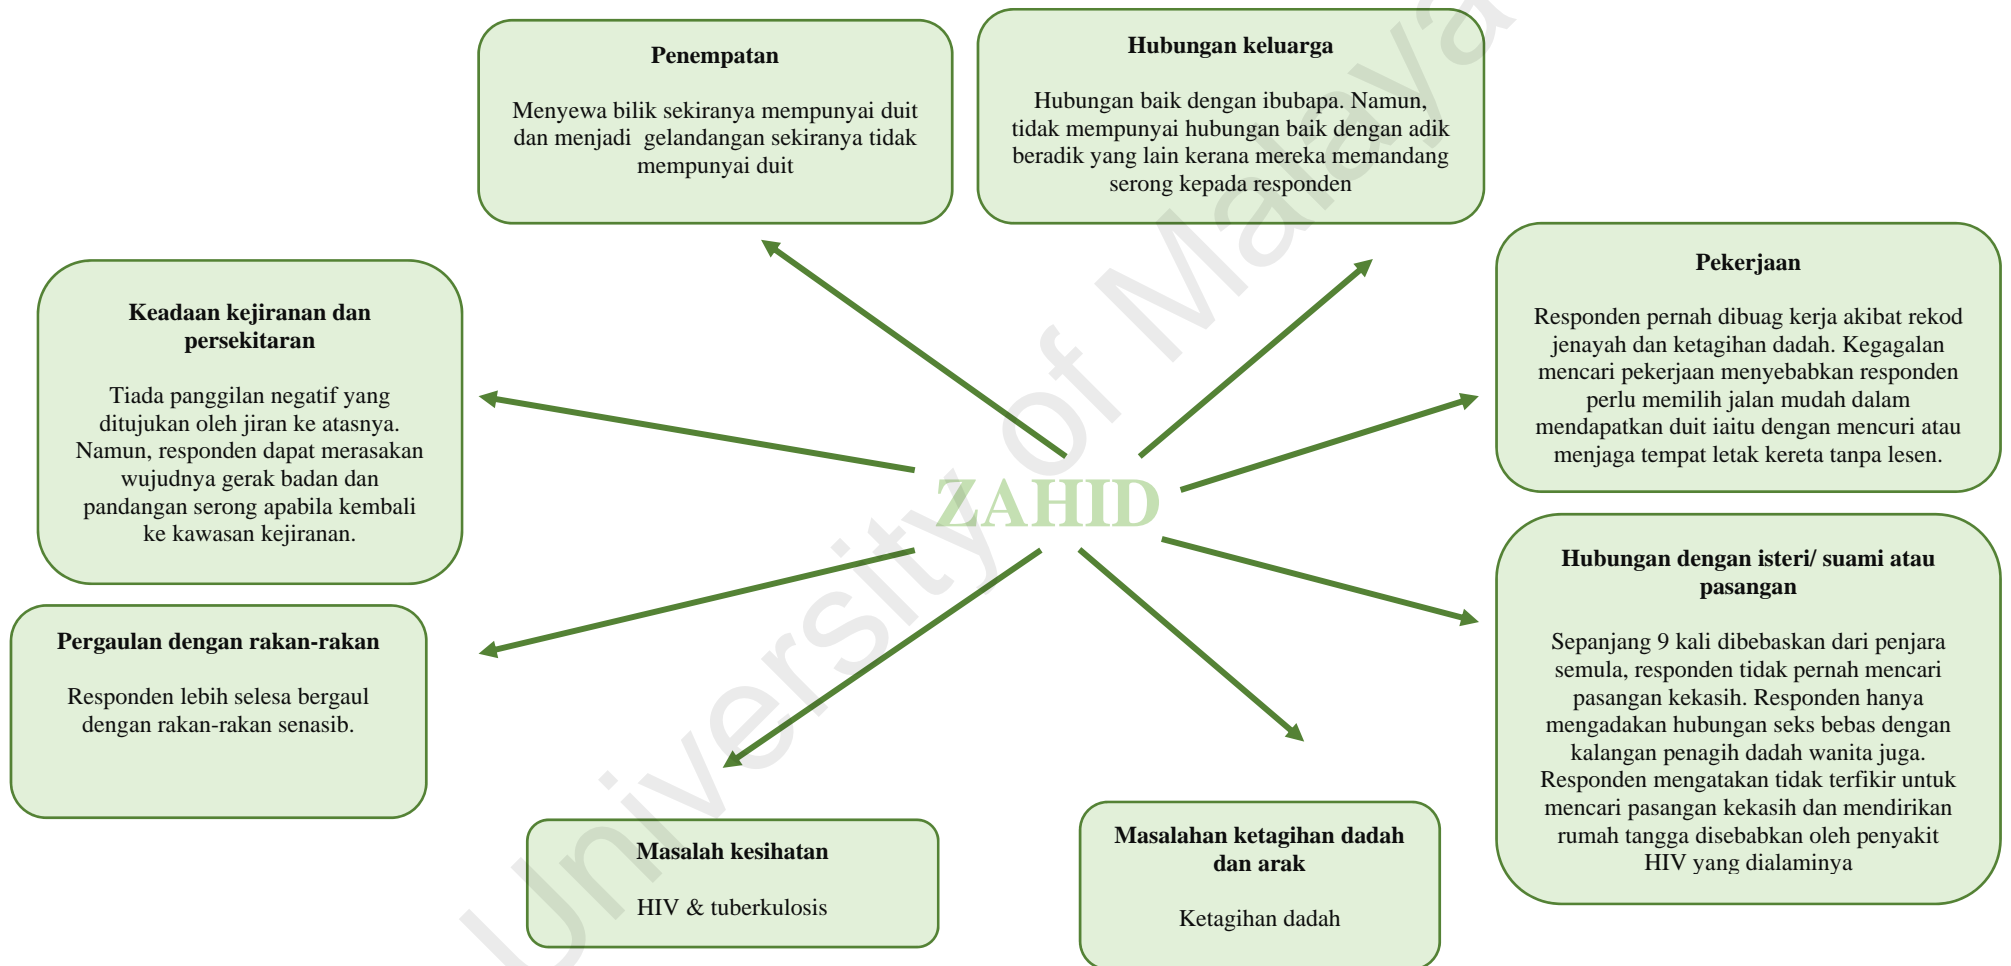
**Penempatan**

Menyewa bilik sekiranya mempunyai duit dan menjadi gelandangan sekiranya tidak mempunyai duit

**Hubungan keluarga**

Hubungan baik dengan ibubapa. Namun, tidak mempunyai hubungan baik dengan adik beradik yang lain kerana mereka memandang serong kepada responden

**Keadaan kejiranan dan persekitaran**

Tiada panggilan negatif yang ditujukan oleh jiran ke atasnya. Namun, responden dapat merasakan wujudnya gerak badan dan pandangan serong apabila kembali ke kawasan kejiranan.

**Pekerjaan**

Responden pernah dibuag kerja akibat rekod jenayah dan ketagihan dadah. Kegagalan mencari pekerjaan menyebabkan responden perlu memilih jalan mudah dalam mendapatkan duit iaitu dengan mencuri atau menjaga tempat letak kereta tanpa lesen.

ZAHID

**Pergaulan dengan rakan-rakan**

Responden lebih selesa bergaul dengan rakan-rakan senasib.

**Hubungan dengan isteri/ suami atau pasangan**

Sepanjang 9 kali dibebaskan dari penjara semula, responden tidak pernah mencari pasangan kekasih. Responden hanya mengadakan hubungan seks bebas dengan kalangan penagih dadah wanita juga. Responden mengatakan tidak terfikir untuk mencari pasangan kekasih dan mendirikan rumah tangga disebabkan oleh penyakit HIV yang dialaminya

**Masalah kesihatan**

HIV & tuberkulosis

**Masalahan ketagihan dadah dan arak**

Ketagihan dadah

University of Malaya